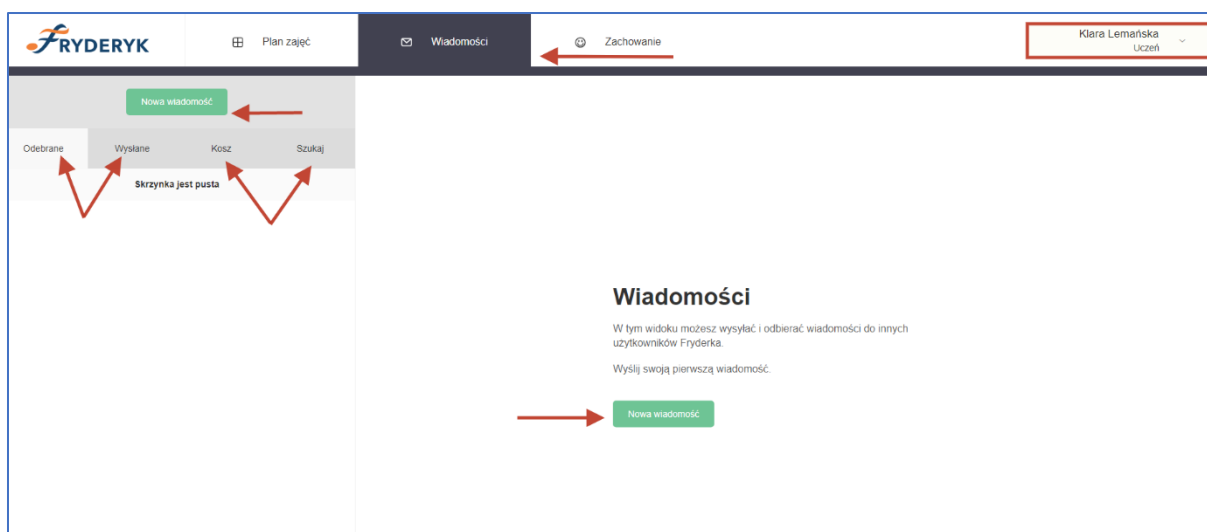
FRYDERYK

Plan zajęć

Wiadomości

Zachowanie

Klara Lemańska
Uczeń

Nowa wiadomość

Odebrane

Wysłane

Kosz

Szukaj

Skrzynka jest pusta

Wiadomości

W tym widoku możesz wysyłać i odbierać wiadomości do innych użytkowników Fryderka.

Wyślij swoją pierwszą wiadomość.

Nowa wiadomość